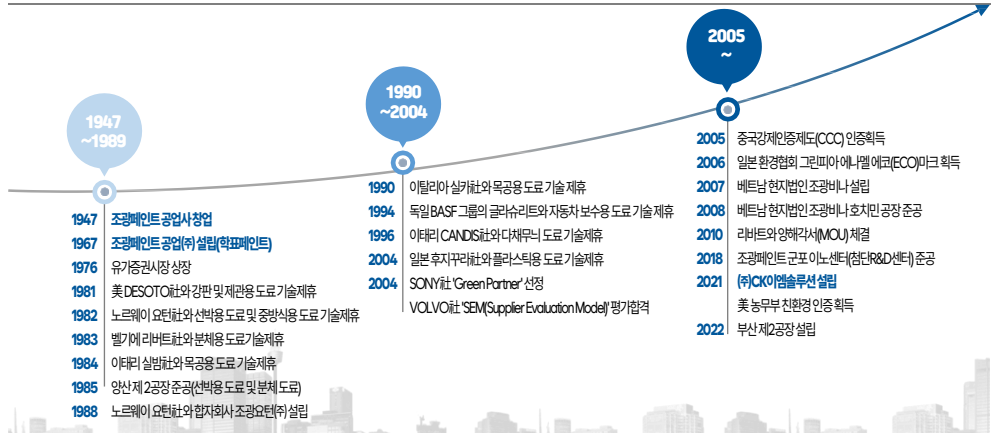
1947
~1989

1947 조광페인트 공업사 창업
1967 조광페인트 공업(주) 설립(학표페인트)
1976 유가증권시장 상장
1981 美 DESOTO社와 강판 및 제관용 도료 기술제휴
1982 노르웨이 요턴社와 선박용 도료 및 중방식용 도료 기술제휴
1983 벨기에 리버트社와 분체용 도료기술제휴
1984 이태리 실밤社와 목공용 도료 기술제휴
1985 양산 제 2공장 준공(선박용 도료 및 분체 도료)
1988 노르웨이 요턴社와 합자회사 조광요턴(주) 설립

1990
~2004

1990 이탈리아 실카社와 목공용 도료 기술 제휴
1994 독일 BASF 그룹의 글라슈리트와 자동차 보수용 도료 기술 제휴
1996 이태리 CANDIS社와 다채무늬 도료 기술제휴
2004 일본 후지꾸라社와 플라스틱용 도료 기술제휴
2004 SONY社 'Green Partner' 선정
VOLVO社 'SEM(Supplier Evaluation Model)' 평가합격

2005
~

2005 중국강제인증제도(CCC) 인증획득
2006 일본 환경협회 그린피아 에나멜 에코(ECO)마크 획득
2007 베트남 현지법인 조광비나 설립
2008 베트남 현지법인 조광비나 호치민 공장 준공
2010 리바트와 양해각서(MOU) 체결
2018 조광페인트 군포 이노센터(첨단R&D센터) 준공
2021 (주)CK이엠솔루션 설립
美 농무부 친환경 인증 획득
2022 부산 제2공장 설립